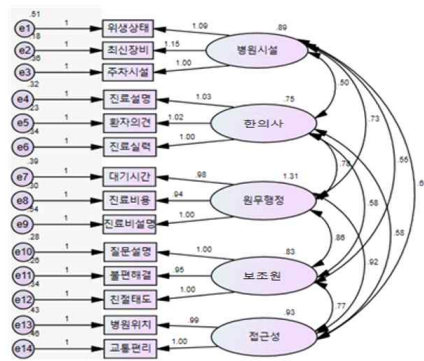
.51 e1 1 위생상태
.18 e2 1 최신장비
.36 e3 1 주차시설
.32 e4 1 진료설명
.26 e5 1 환자의견
.34 e6 1 진료실력
.39 e7 1 대기시간
.30 e8 1 진료비용
.34 e9 1 진료비설명
.28 e10 1 질문설명
.26 e11 1 불편해결
.34 e12 1 친절태도
.43 e13 1 병원위치
.66 e14 1 교통편리

1.09
1.15
1.00
.89
병원시설

1.03
1.02
1.00
.75
한의사

.98
.94
1.00
1.31
원무행정

1.00
.95
1.00
.83
보조원

.99
1.00
.93
접근성

.50
.73
.55
.6
.78
.58
.58
.86
.92
.77